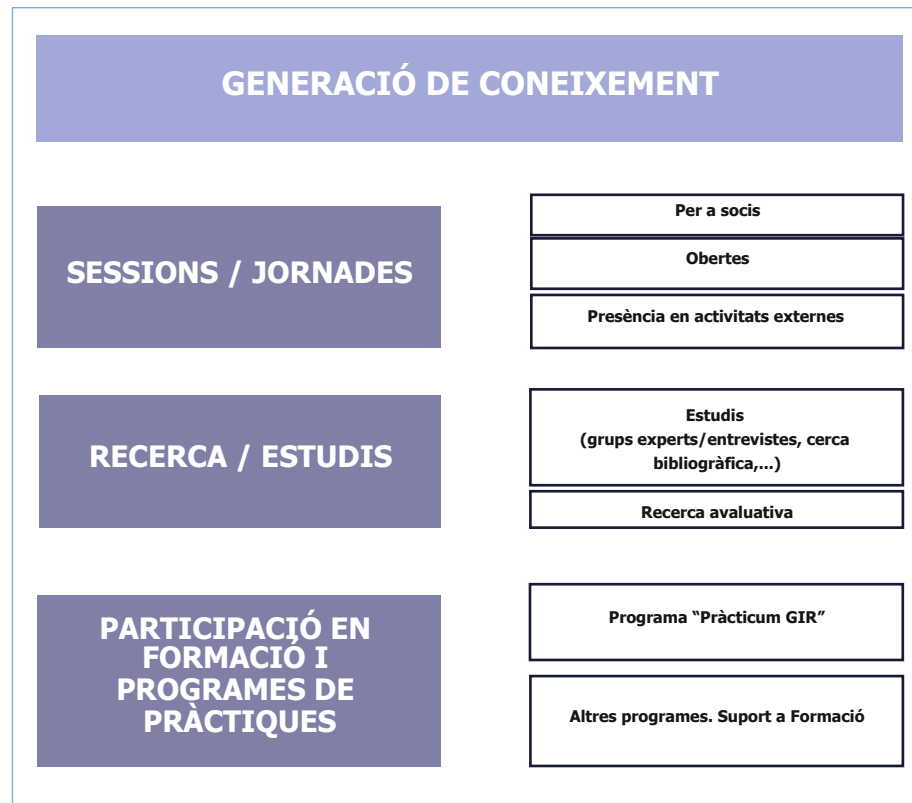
GENERACIÓ DE CONEIXEMENT

SESSIONS / JORNADES

Per a socis

Obertes

Presència en activitats externes

RECERCA / ESTUDIS

Estudis (grups experts/entrevistes, cerca bibliogràfica,...)

Recerca avaluativa

PARTICIPACIÓ EN FORMACIÓ I PROGRAMES DE PRÀCTIQUES

Programa “Pràcticum GIR”

Altres programes. Suport a Formació